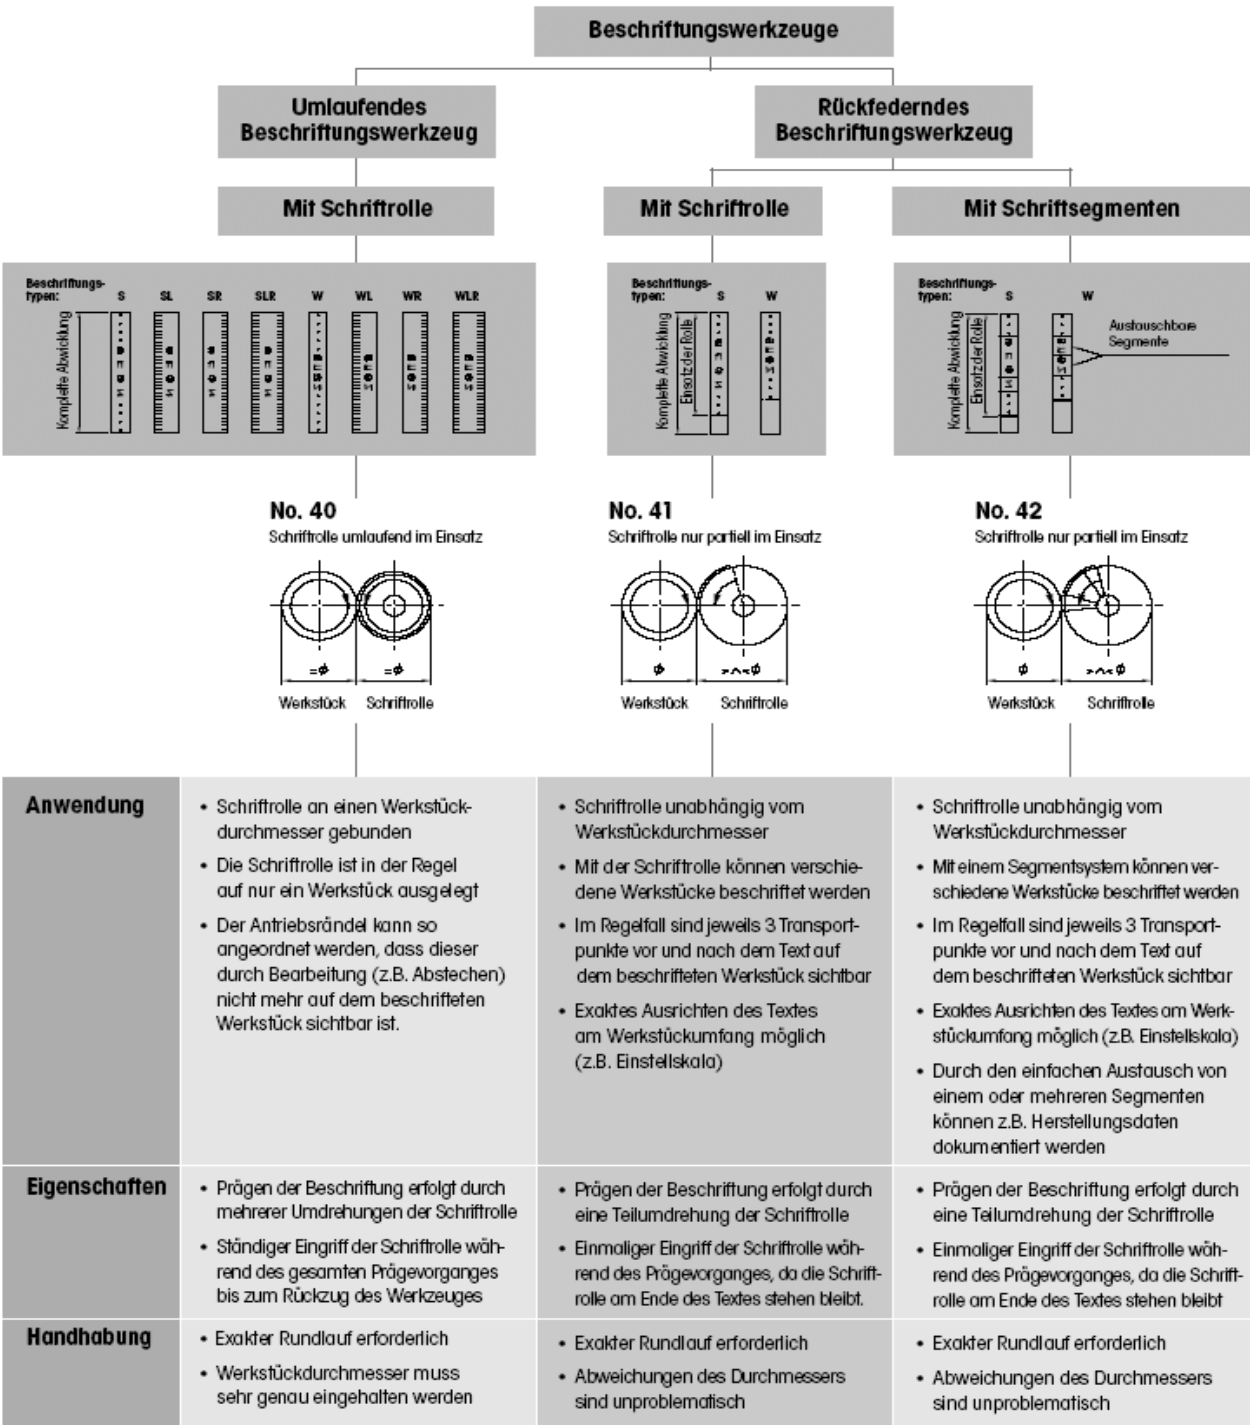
Beschriftungswerkzeuge

Umlaufendes Beschriftungswerkzeug

Rückfederndes Beschriftungswerkzeug

Mit Schriftrolle

Mit Schriftrolle

Mit Schriftsegmenten

Beschriftungs-typen: S SL SR SLR W WL WR WLR

Komplette Abwicklung

Beschriftungs-typen: S W

Komplette Abwicklung

Einsatz der Rolle

Beschriftungs-typen: S W

Komplette Abwicklung

Einsatz der Rolle

Austauschbare Segmente

No. 40
Schriftrolle umlaufend im Einsatz

$=\phi$ $=\phi$

Werkstück Schriftrolle

No. 41
Schriftrolle nur partiell im Einsatz

$\phi$ $><\phi$

Werkstück Schriftrolle

No. 42
Schriftrolle nur partiell im Einsatz

$\phi$ $><\phi$

Werkstück Schriftrolle

| Anwendung | • Schriftrolle an einen Werkstückdurchmesser gebunden<br>• Die Schriftrolle ist in der Regel auf nur ein Werkstück ausgelegt<br>• Der Antriebsrändel kann so angeordnet werden, dass dieser durch Bearbeitung (z.B. Abstechen) nicht mehr auf dem beschrifteten Werkstück sichtbar ist. | • Schriftrolle unabhängig vom Werkstückdurchmesser<br>• Mit der Schriftrolle können verschiedene Werkstücke beschriftet werden<br>• Im Regelfall sind jeweils 3 Transportpunkte vor und nach dem Text auf dem beschrifteten Werkstück sichtbar<br>• Exaktes Ausrichten des Textes am Werkstückumfang möglich (z.B. Einstellskala) | • Schriftrolle unabhängig vom Werkstückdurchmesser<br>• Mit einem Segmentsystem können verschiedene Werkstücke beschriftet werden<br>• Im Regelfall sind jeweils 3 Transportpunkte vor und nach dem Text auf dem beschrifteten Werkstück sichtbar<br>• Exaktes Ausrichten des Textes am Werkstückumfang möglich (z.B. Einstellskala)<br>• Durch den einfachen Austausch von einem oder mehreren Segmenten können z.B. Herstellungsdaten dokumentiert werden |
|---|---|---|---|
| Eigenschaften | • Prägen der Beschriftung erfolgt durch mehrerer Umdrehungen der Schriftrolle<br>• Ständiger Eingriff der Schriftrolle während des gesamten Prägevorganges bis zum Rückzug des Werkzeuges | • Prägen der Beschriftung erfolgt durch eine Teilumdrehung der Schriftrolle<br>• Einmaliger Eingriff der Schriftrolle während des Prägevorganges, da die Schriftrolle am Ende des Textes stehen bleibt. | • Prägen der Beschriftung erfolgt durch eine Teilumdrehung der Schriftrolle<br>• Einmaliger Eingriff der Schriftrolle während des Prägevorganges, da die Schriftrolle am Ende des Textes stehen bleibt |
| Handhabung | • Exakter Rundlauf erforderlich<br>• Werkstückdurchmesser muss sehr genau eingehalten werden | • Exakter Rundlauf erforderlich<br>• Abweichungen des Durchmessers sind unproblematisch | • Exakter Rundlauf erforderlich<br>• Abweichungen des Durchmessers sind unproblematisch |